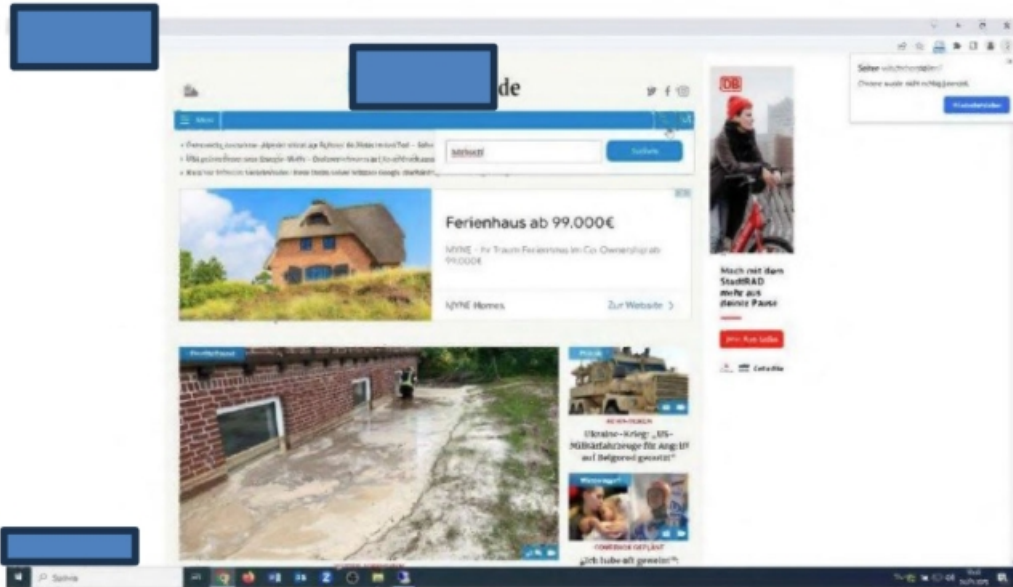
de

Ferienhaus ab 99.000€

MYNE Homes

Zur Website >

DB

Mach mit dem StadtRAD mehr aus deiner Pause

Ukraine-Krieg: „US-Militärfahrzeuge für Angriff auf Belgorod genutzt"

„Ich habe oft geweint"

Suche